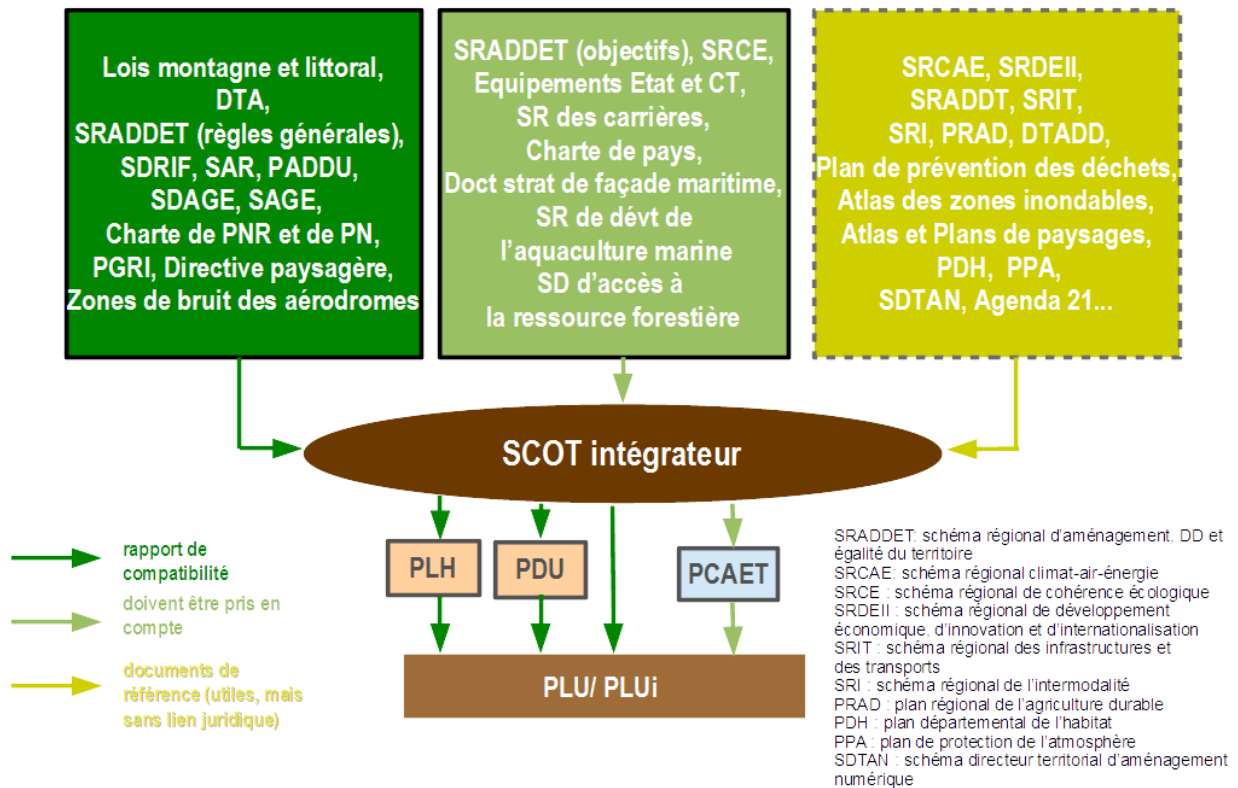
Lois montagne et littoral, DTA, SRADDET (règles générales), SDRIF, SAR, PADDU, SDAGE, SAGE, Charte de PNR et de PN, PGRI, Directive paysagère, Zones de bruit des aérodromes

SRADDET (objectifs), SRCE, Equipements Etat et CT, SR des carrières, Charte de pays, Doct strat de façade maritime, SR de dévt de l'aquaculture marine SD d'accès à la ressource forestière

SRCAE, SRDEII, SRADDT, SRIT, SRI, PRAD, DTADD, Plan de prévention des déchets, Atlas des zones inondables, Atlas et Plans de paysages, PDH, PPA, SDTAN, Agenda 21...

SCOT intégrateur

PLH

PDU

PCAET

PLU/ PLUi

rapport de compatibilité

doivent être pris en compte

documents de référence (utiles, mais sans lien juridique)

SRADDET: schéma régional d'aménagement, DD et égalité du territoire
SRCAE: schéma régional climat-air-énergie
SRCE : schéma régional de cohérence écologique
SRDEII : schéma régional de développement économique, d'innovation et d'internationalisation
SRIT : schéma régional des infrastructures et des transports
SRI : schéma régional de l'intermodalité
PRAD : plan régional de l'agriculture durable
PDH : plan départemental de l'habitat
PPA : plan de protection de l'atmosphère
SDTAN : schéma directeur territorial d'aménagement numérique